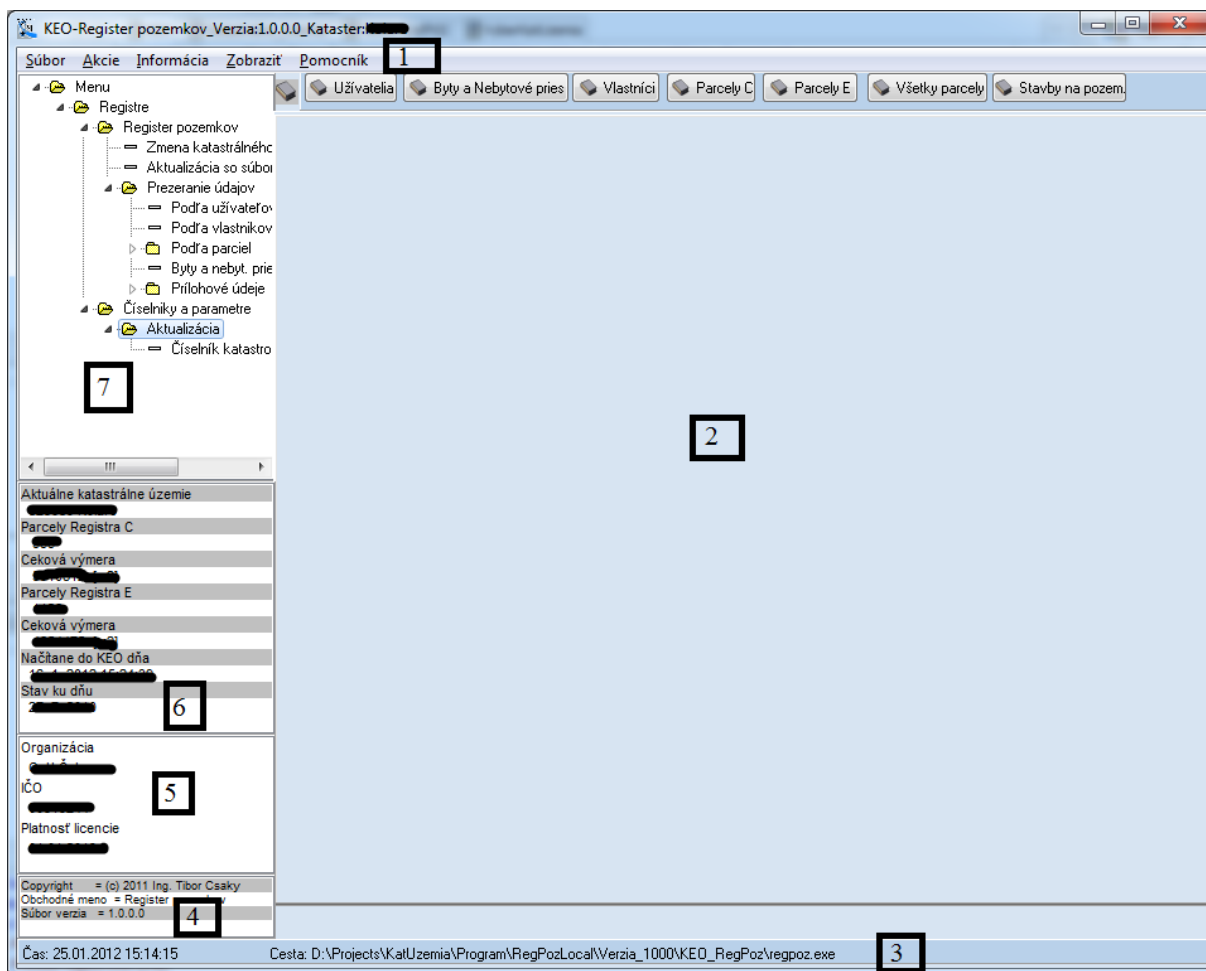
KEO-Register pozemkov_Verzia:1.0.0.0_Kataster:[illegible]

Súbor Akcie Informácia Zobraziť Pomocník 1

Užívatelia | Byty a Nebytové pries | Vlastníci | Parcely C | Parcely E | Všetky parcely | Stavby na pozem.

Menu
Registre
Register pozemkov
Zmena katastrálnéhc
Aktualizácia so súbor
Prezeranie údajov
Podľa užívateľov
Podľa vlastnikov
Podľa parciel
Byty a nebyt. prie
Prílohové údeje
Číselniky a parametre
Aktualizácia
Číselník katastro

7

2

Aktuálne katastrálne územie
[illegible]
Parcely Registra C
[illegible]
Ceková výmera
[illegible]
Parcely Registra E
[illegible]
Ceková výmera
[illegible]
Načítane do KEO dňa
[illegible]
Stav ku dňu
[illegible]
6

Organizácia
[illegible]
IČO
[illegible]
Platnosť licencie
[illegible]
5

Copyright = (c) 2011 Ing. Tibor Csaky
Obchodné meno = Register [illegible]
Súbor verzia = 1.0.0.0
4

Čas: 25.01.2012 15:14:15 Cesta: D:\Projects\KatUzemia\Program\RegPozLocal\Verzia_1000\KEO_RegPoz\regpoz.exe 3